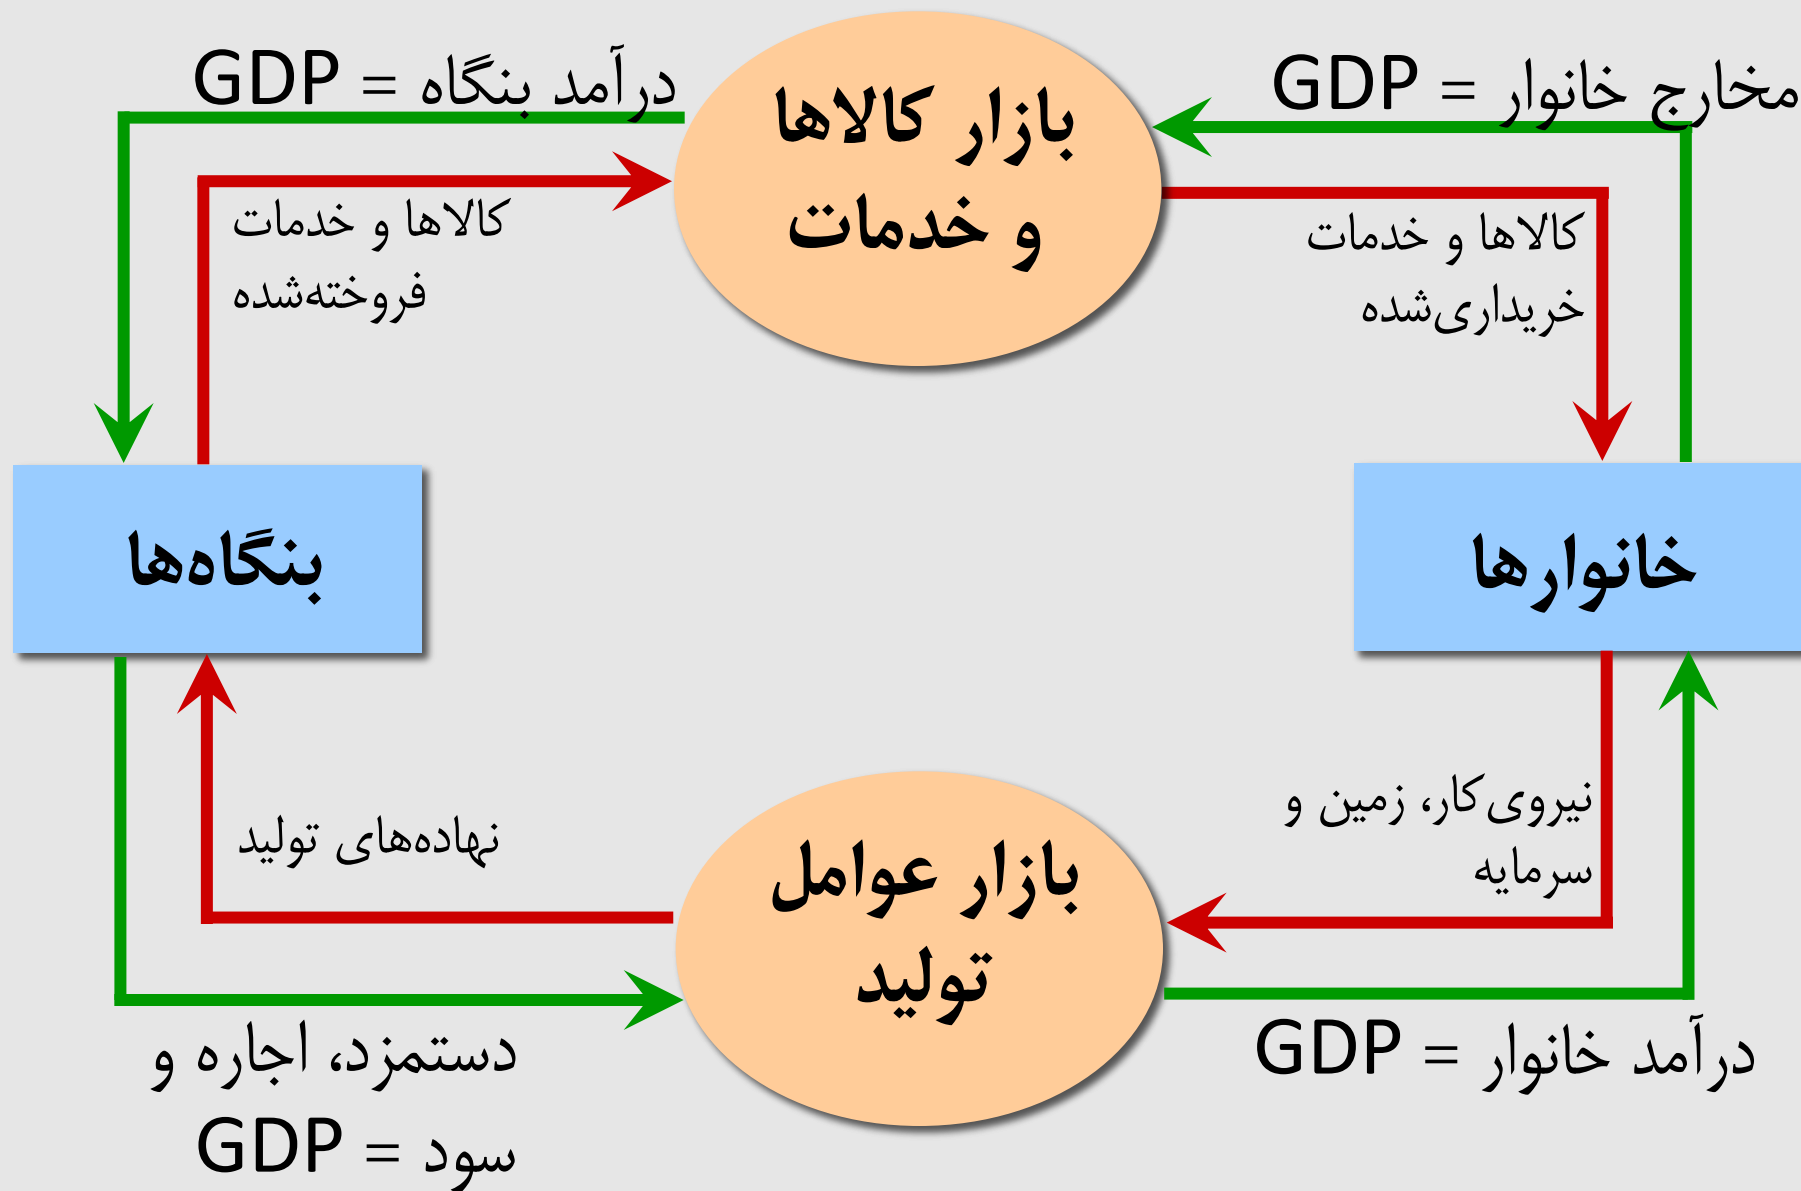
مخارج خانوار = GDP

بازار کالاها و خدمات

درآمد بنگاه = GDP

کالاها و خدمات فروخته‌شده

کالاها و خدمات خریداری‌شده

بنگاه‌ها

خانوارها

نهاده‌های تولید

نیروی کار، زمین و سرمایه

بازار عوامل تولید

دستمزد، اجاره و سود = GDP

درآمد خانوار = GDP